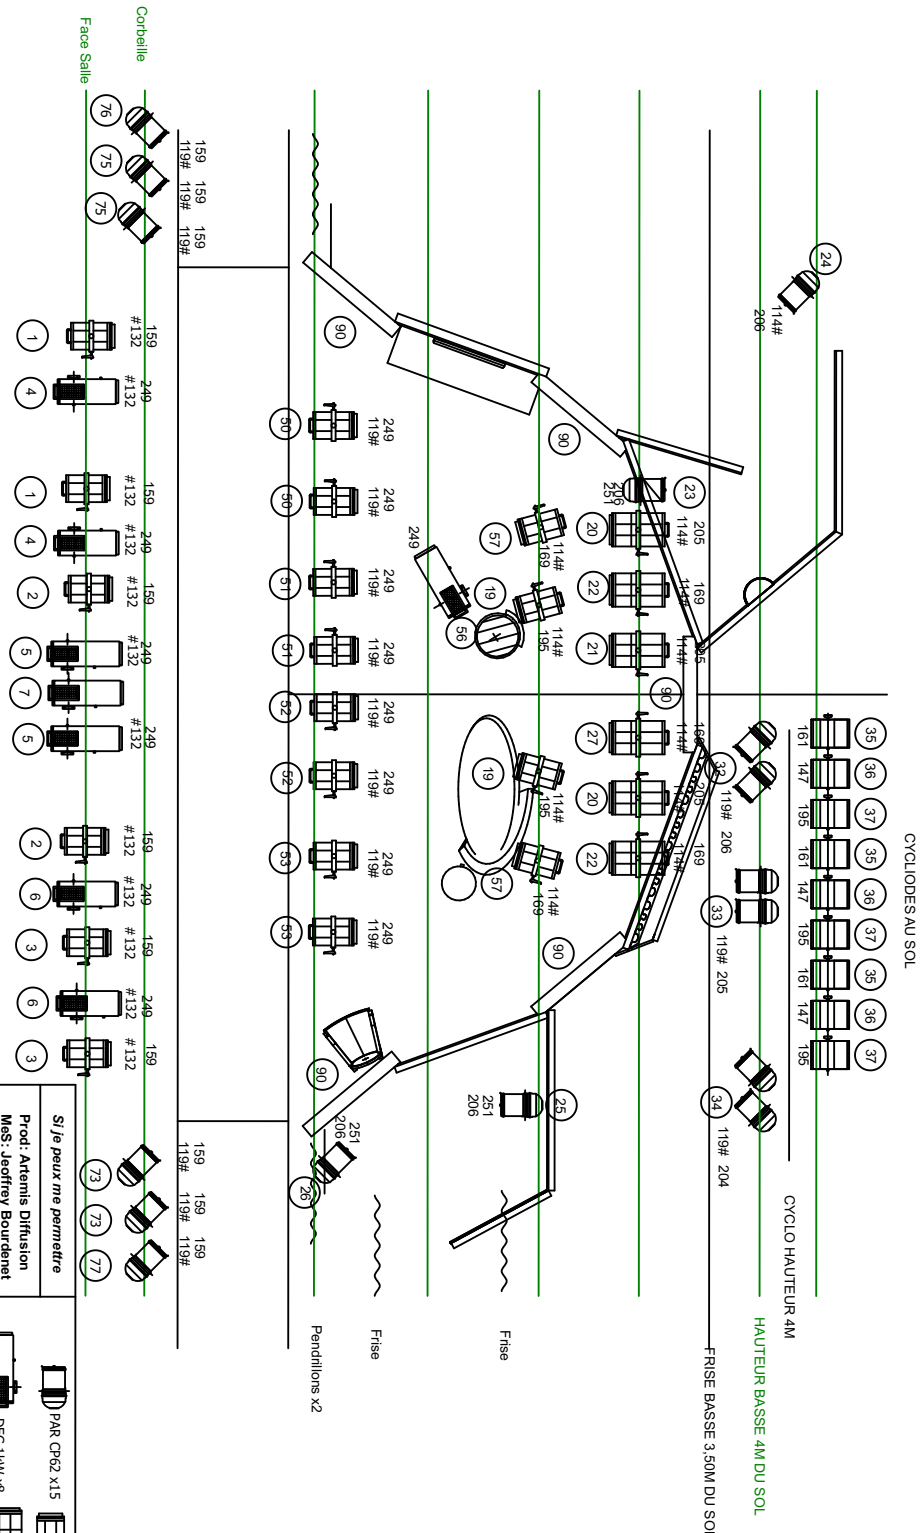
CYCLIODES AU SOL
CYCLO HAUTEUR 4M
HAUTEUR BASSE 4M DU SOL
FRISE BASSE 3,50M DU SOL
Frise
Frise
Pendrillons x2
PAR CP62 x15
DEC 1KW x8
Corbeille
Face Salle
Si je peux me permettre
Prod: Artemis Diffusion
MeS: Jeoffrey Bourdenet

24 114# 206
35 36 37 35 36 37 35 36 37
161 147 195 161 147 195 161 147 195
32 119# 206
33 119# 205
34 119# 204
25 251 206
26 251 206
23 206 251
20 205 114#
22 169 114#
21 205 114#
27 169 114#
20 205 114#
22 169 114#
57 114# 169
19 114# 195
56 249
19 114# 195
57 114# 169
90 90 90 90 90 90
50 249 119#
50 249 119#
51 249 119#
51 249 119#
52 249 119#
52 249 119#
53 249 119#
53 249 119#
1 159 #132
4 249 #132
1 159 #132
4 249 #132
2 159 #132
5 249 #132
7
5 249 #132
2 159 #132
6 249 #132
3 159 #132
6 249 #132
3 159 #132
76 75 75
159 119# 159 119# 159 119#
73 73 77
159 119# 159 119# 159 119#